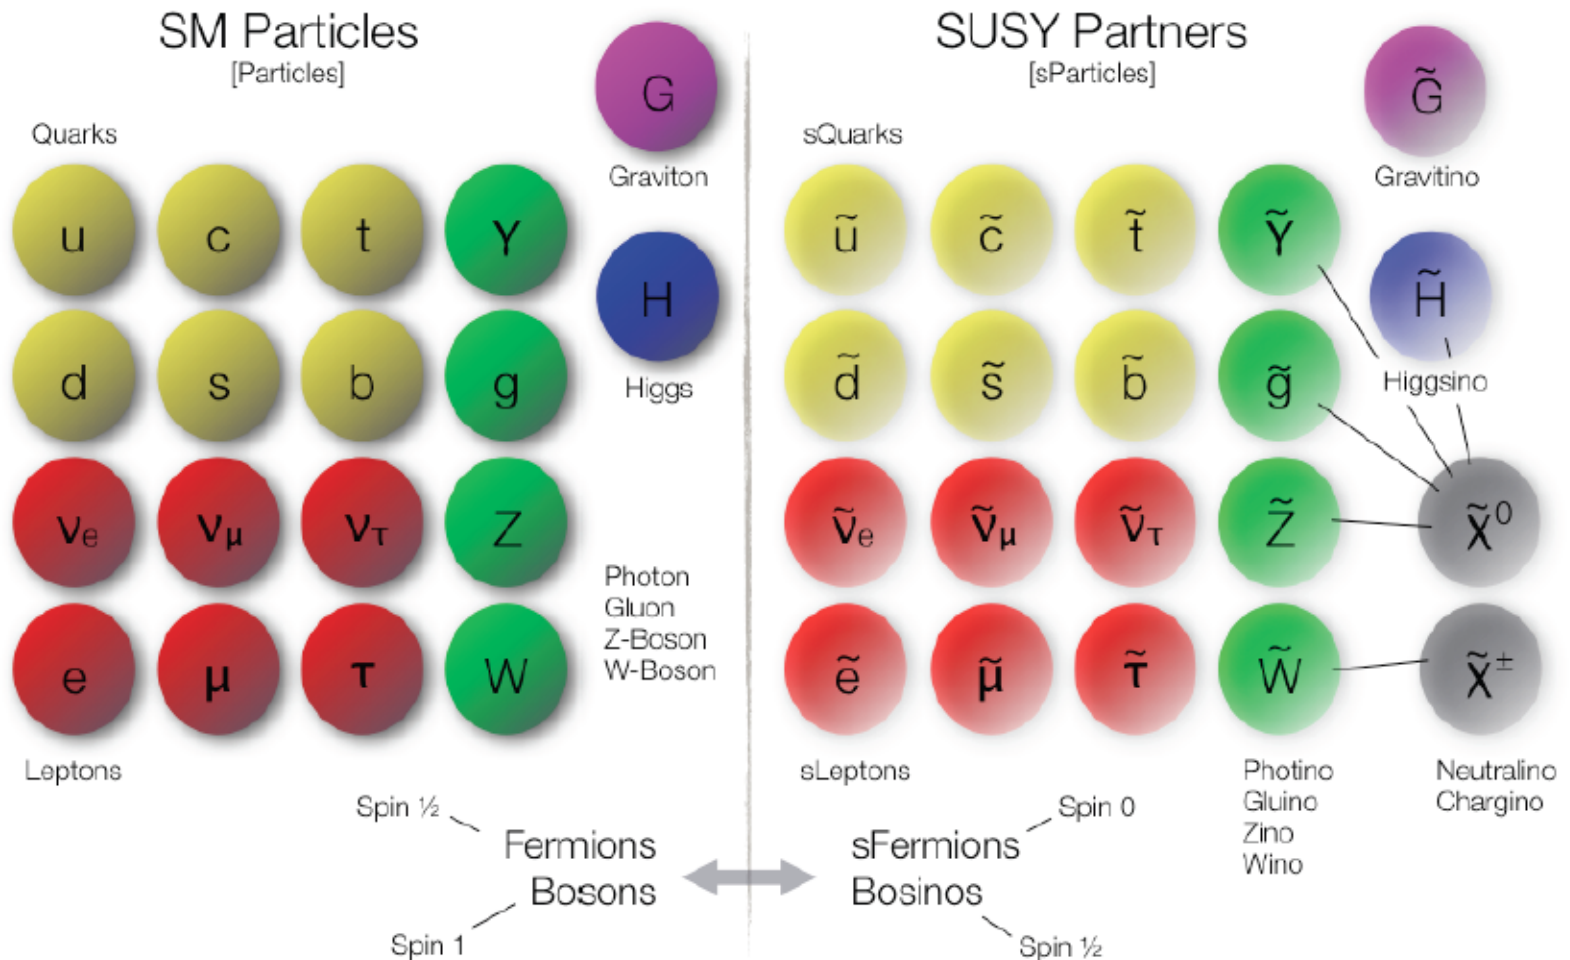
SM Particles
[Particles]

Quarks

u c t Y
d s b g
$\nu_e$ $\nu_\mu$ $\nu_\tau$ Z
e $\mu$ $\tau$ W

Leptons

G
Graviton

H
Higgs

Photon
Gluon
Z-Boson
W-Boson

Spin ½
Fermions
Bosons
Spin 1

SUSY Partners
[sParticles]

sQuarks

$\tilde{u}$ $\tilde{c}$ $\tilde{t}$ $\tilde{Y}$
$\tilde{d}$ $\tilde{s}$ $\tilde{b}$ $\tilde{g}$
$\tilde{\nu}_e$ $\tilde{\nu}_\mu$ $\tilde{\nu}_\tau$ $\tilde{Z}$
$\tilde{e}$ $\tilde{\mu}$ $\tilde{\tau}$ $\tilde{W}$

sLeptons

$\tilde{G}$
Gravitino

$\tilde{H}$
Higgsino

$\tilde{\chi}^0$
$\tilde{\chi}^{\pm}$

Photino
Gluino
Zino
Wino

Neutralino
Chargino

Spin 0
sFermions
Bosinos
Spin ½